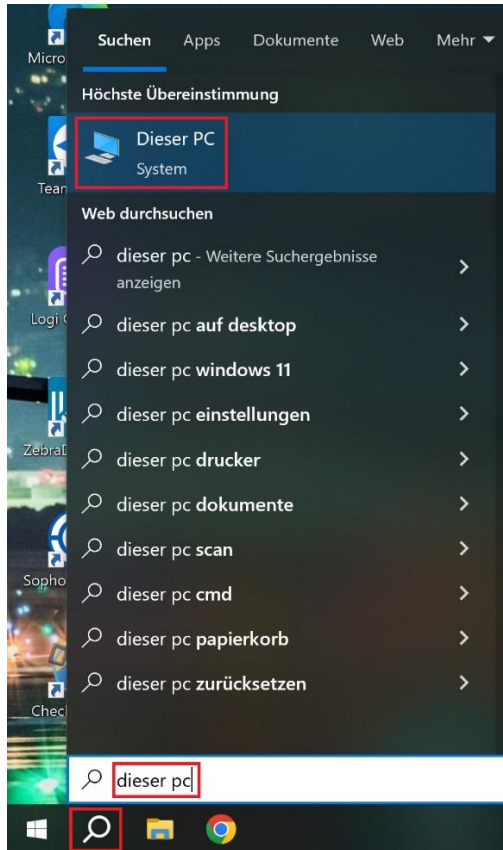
Micro

Tean

Logi

ZebraD

Sopho

Checl

Suchen Apps Dokumente Web Mehr

Höchste Übereinstimmung

Dieser PC
System

Web durchsuchen

dieser pc - Weitere Suchergebnisse anzeigen

dieser pc auf desktop

dieser pc windows 11

dieser pc einstellungen

dieser pc drucker

dieser pc dokumente

dieser pc scan

dieser pc cmd

dieser pc papierkorb

dieser pc zurücksetzen

dieser pc